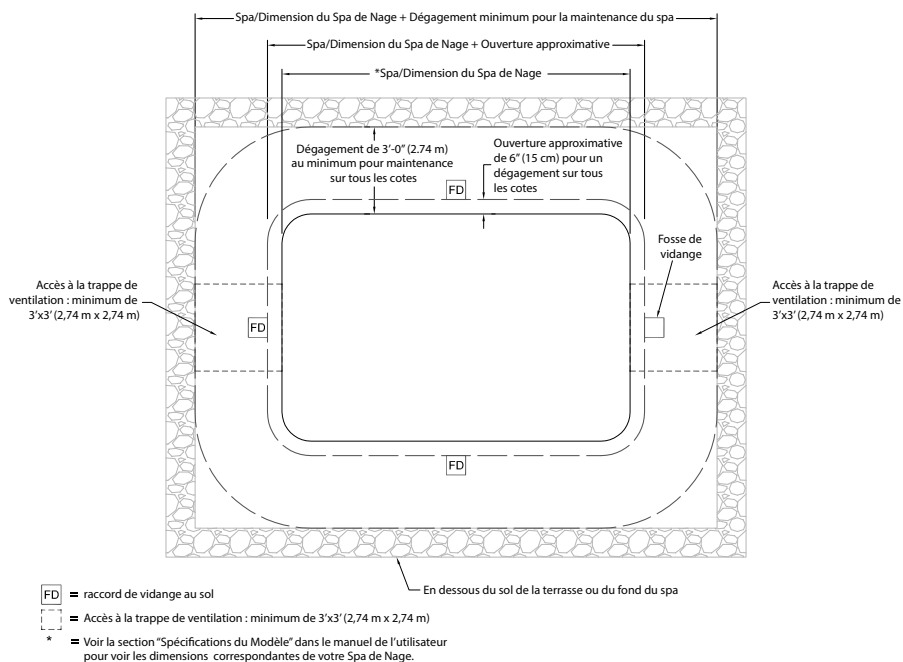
Spa/Dimension du Spa de Nage + Dégagement minimum pour la maintenance du spa

Spa/Dimension du Spa de Nage + Ouverture approximative

*Spa/Dimension du Spa de Nage

Dégagement de 3'-0" (2.74 m) au minimum pour maintenance sur tous les cotes

Ouverture approximative de 6" (15 cm) pour un dégagement sur tous les cotes

FD

Fosse de vidange

Accès à la trappe de ventilation : minimum de 3'x3' (2,74 m x 2,74 m)

FD

Accès à la trappe de ventilation : minimum de 3'x3' (2,74 m x 2,74 m)

FD

En dessous du sol de la terrasse ou du fond du spa

FD = raccord de vidange au sol

= Accès à la trappe de ventilation : minimum de 3'x3' (2,74 m x 2,74 m)

* = Voir la section "Spécifications du Modèle" dans le manuel de l'utilisateur pour voir les dimensions correspondantes de votre Spa de Nage.